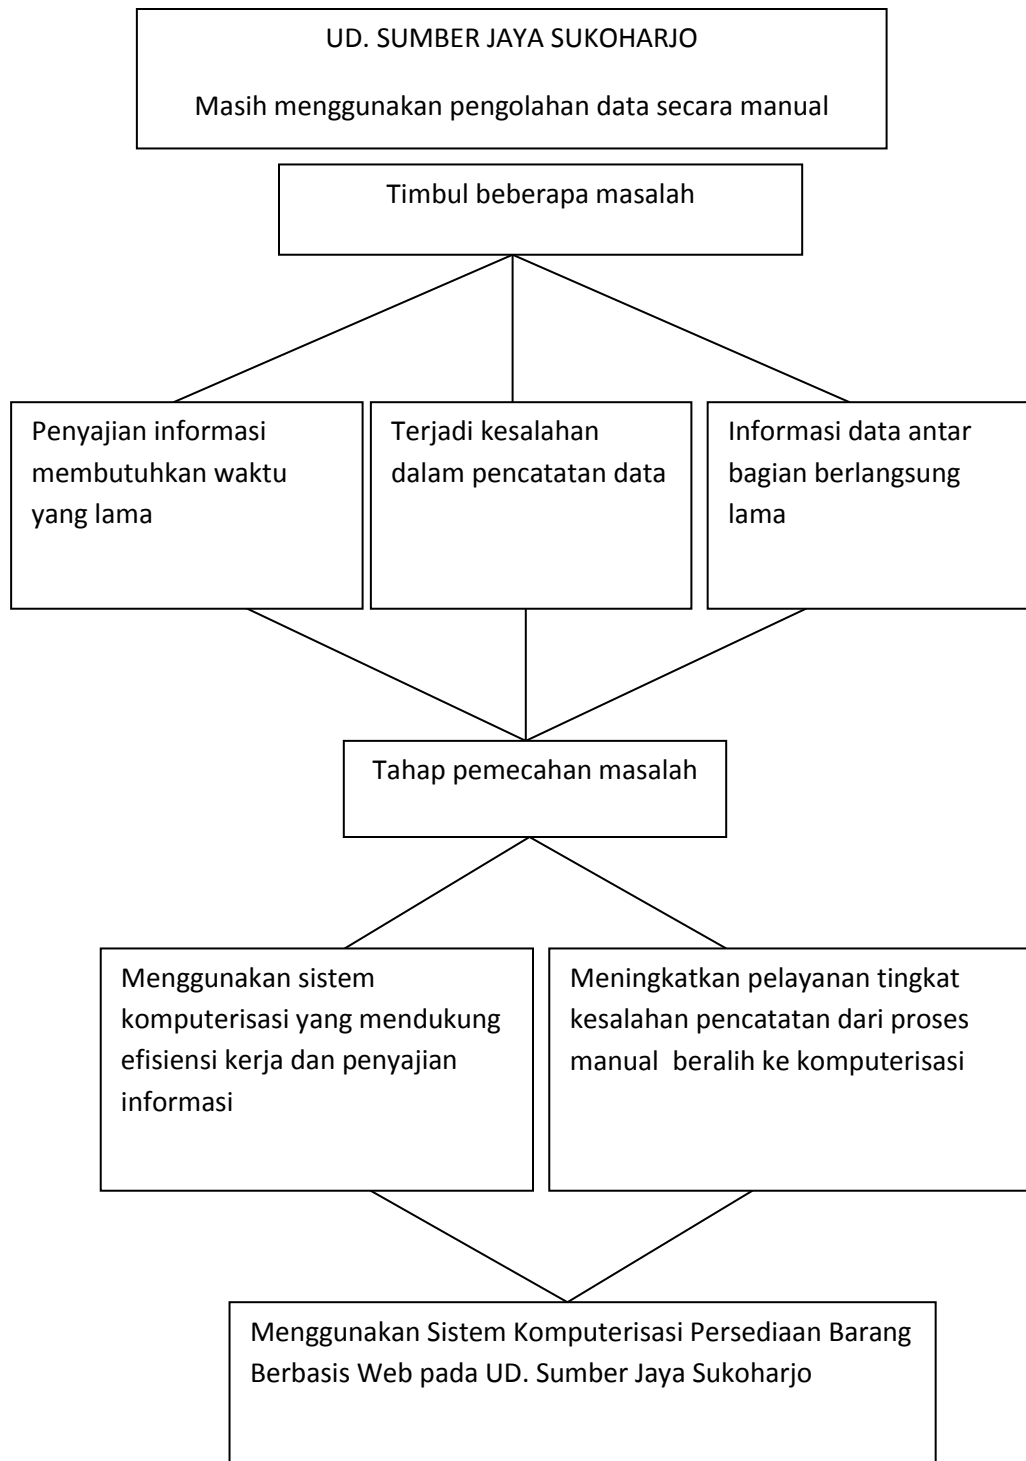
UD. SUMBER JAYA SUKOHARJO

Masih menggunakan pengolahan data secara manual

Timbul beberapa masalah

Penyajian informasi membutuhkan waktu yang lama

Terjadi kesalahan dalam pencatatan data

Informasi data antar bagian berlangsung lama

Tahap pemecahan masalah

Menggunakan sistem komputerisasi yang mendukung efisiensi kerja dan penyajian informasi

Meningkatkan pelayanan tingkat kesalahan pencatatan dari proses manual beralih ke komputerisasi

Menggunakan Sistem Komputerisasi Persediaan Barang Berbasis Web pada UD. Sumber Jaya Sukoharjo